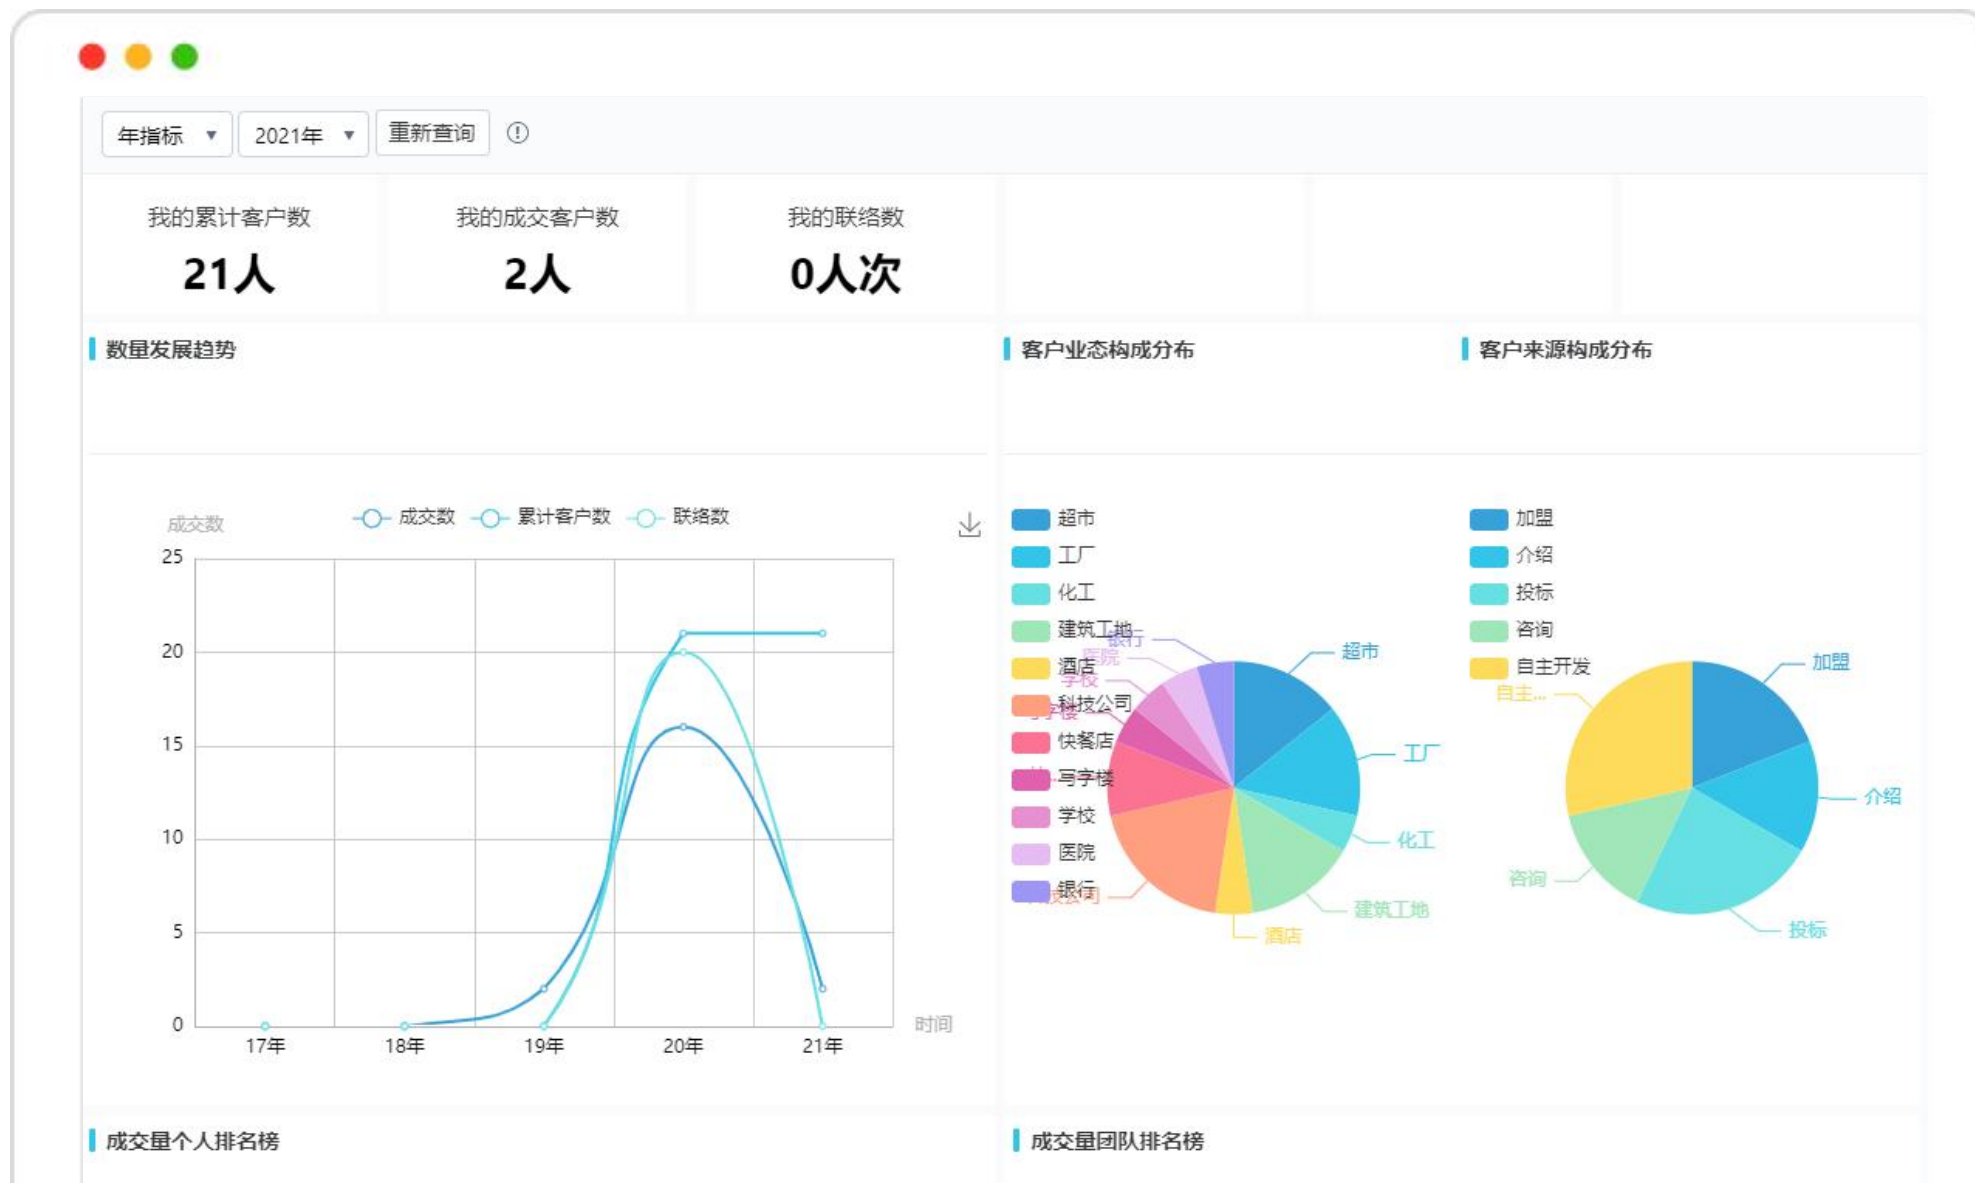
年指标 ▼ 2021年 ▼ 重新查询 ⓘ

我的累计客户数
21人

我的成交客户数
2人

我的联络数
0人次

数量发展趋势

客户业态构成分布

客户来源构成分布

成交数

成交数 累计客户数 联络数

25
20
15
10
5
0

17年 18年 19年 20年 21年

时间

超市
工厂
化工
建筑工地
酒店
科技公司
快餐店
写字楼
学校
医院
银行

银行
医院
学校
超市
工厂
化工
建筑工地
酒店

加盟
介绍
投标
咨询
自主开发

自主...
加盟
介绍
咨询
投标

成交量个人排名榜

成交量团队排名榜